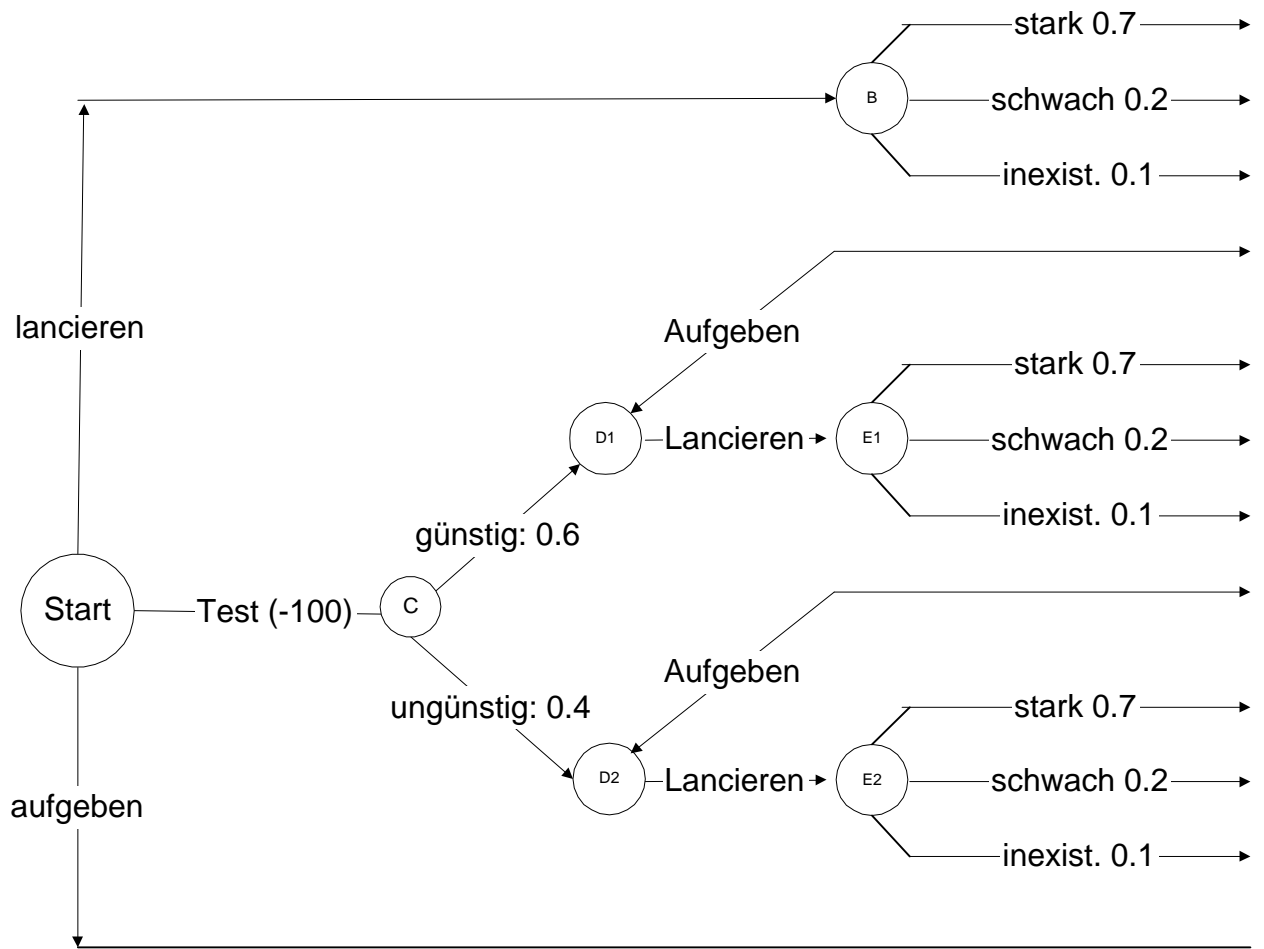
stark 0.7
B
schwach 0.2
inexist. 0.1
lancieren
Aufgeben
stark 0.7
D1
Lancieren
E1
schwach 0.2
inexist. 0.1
günstig: 0.6
Start
Test (-100)
C
Aufgeben
ungünstig: 0.4
stark 0.7
D2
Lancieren
E2
schwach 0.2
aufgeben
inexist. 0.1